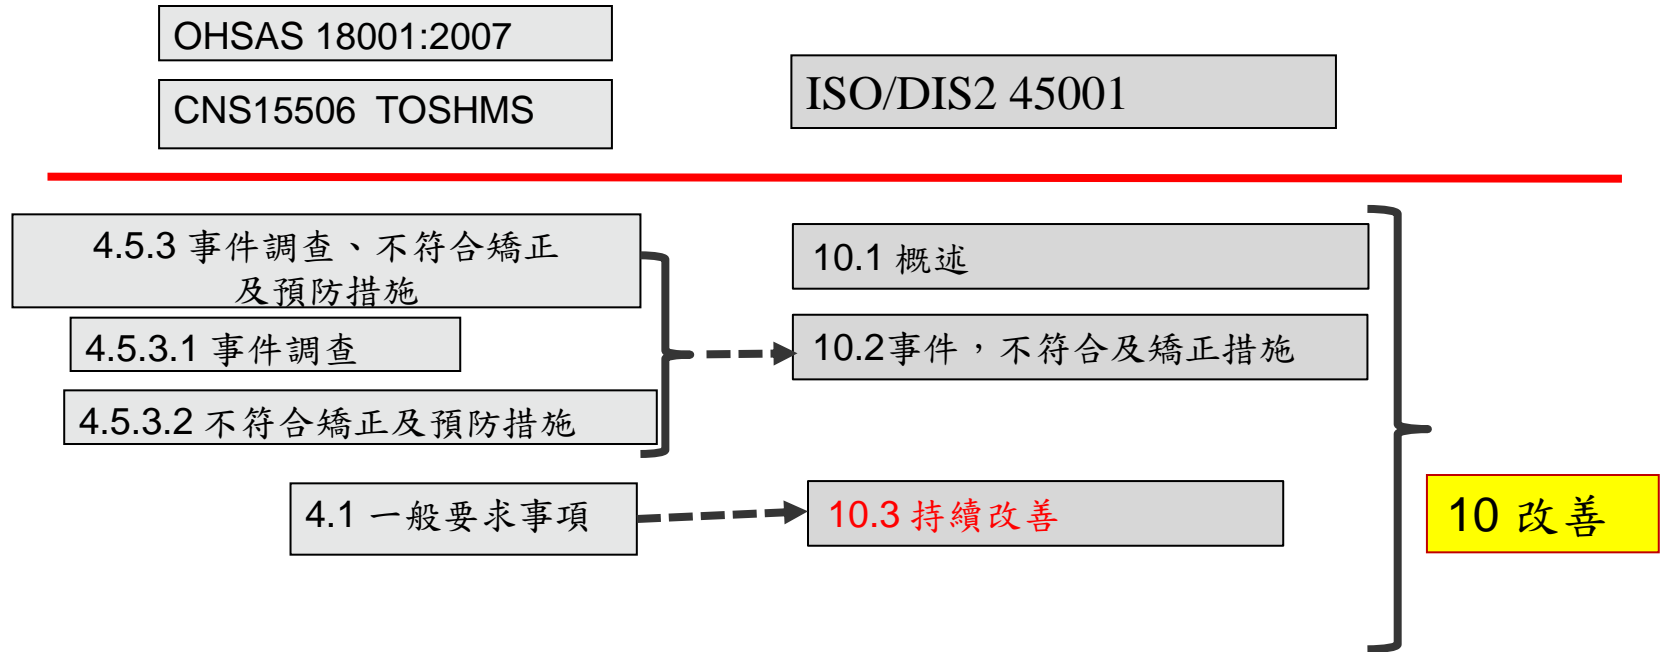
OHSAS 18001:2007

CNS15506 TOSHMS

ISO/DIS2 45001

4.5.3 事件調查、不符合矯正及預防措施

4.5.3.1 事件調查

4.5.3.2 不符合矯正及預防措施

4.1 一般要求事項

10.1 概述

10.2事件，不符合及矯正措施

10.3 持續改善

10 改善